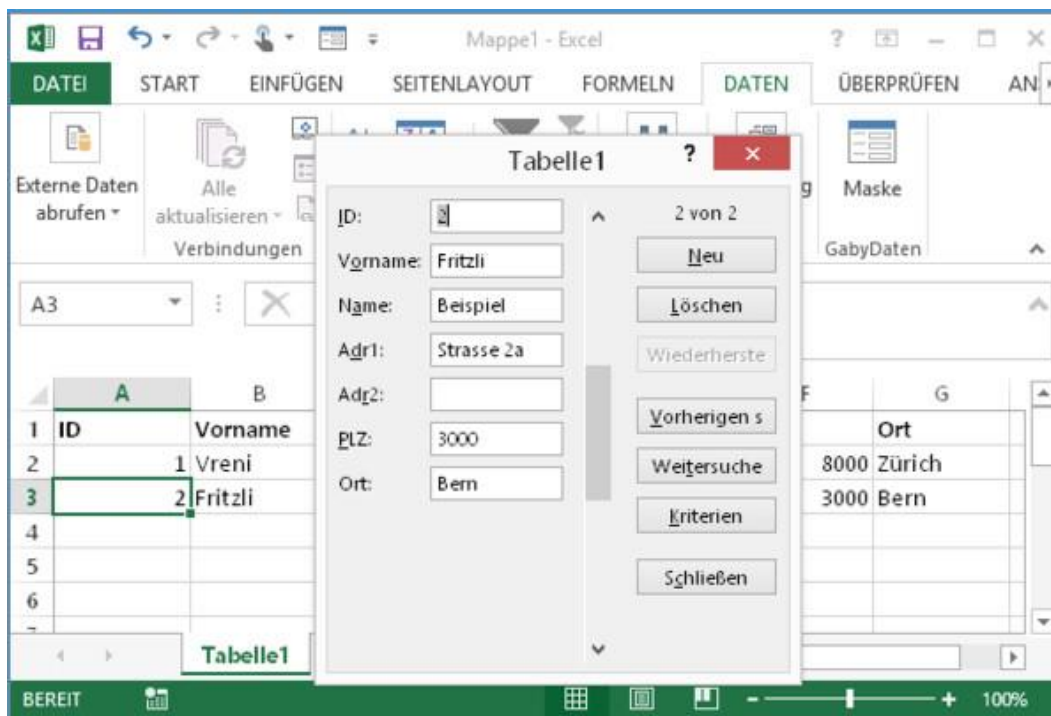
Mappe1 - Excel

DATEI START EINFÜGEN SEITENLAYOUT FORMELN DATEN ÜBERPRÜFEN AN

Externe Daten abrufen
Alle aktualisieren
Verbindungen
g
Maske
GabyDaten

A3

Tabelle1

ID: 2
Vorname: Fritzli
Name: Beispiel
Adr1: Strasse 2a
Adr2:
PLZ: 3000
Ort: Bern

2 von 2
Neu
Löschen
Wiederherste
Vorherigen s
Weitersuche
Kriterien
Schließen

| | A | B | F | G |
|---|---|---|---|---|
| 1 | ID | Vorname | | Ort |
| 2 | 1 | Vreni | 8000 | Zürich |
| 3 | 2 | Fritzli | 3000 | Bern |
| 4 | | | | |
| 5 | | | | |
| 6 | | | | |

Tabelle1

BEREIT
100%